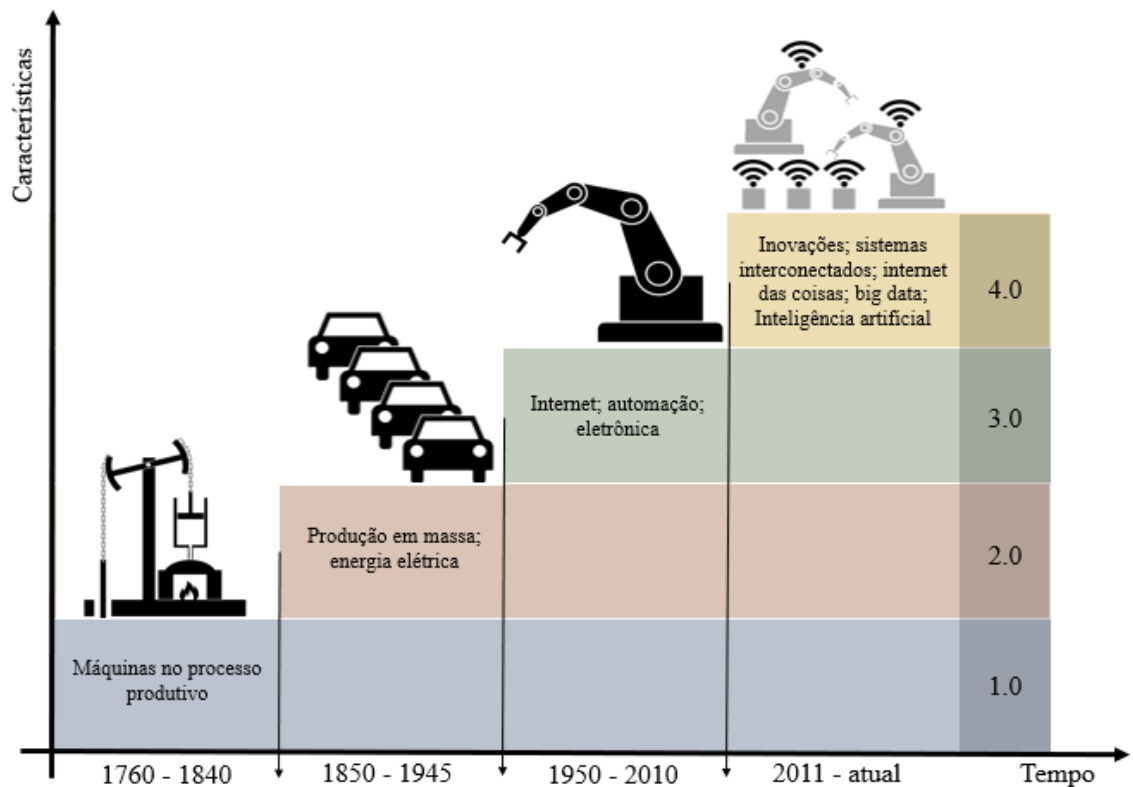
Características

Inovações; sistemas interconectados; internet das coisas; big data; Inteligência artificial

4.0

Internet; automação; eletrônica

3.0

Produção em massa; energia elétrica

2.0

Máquinas no processo produtivo

1.0

1760 - 1840

1850 - 1945

1950 - 2010

2011 - atual

Tempo